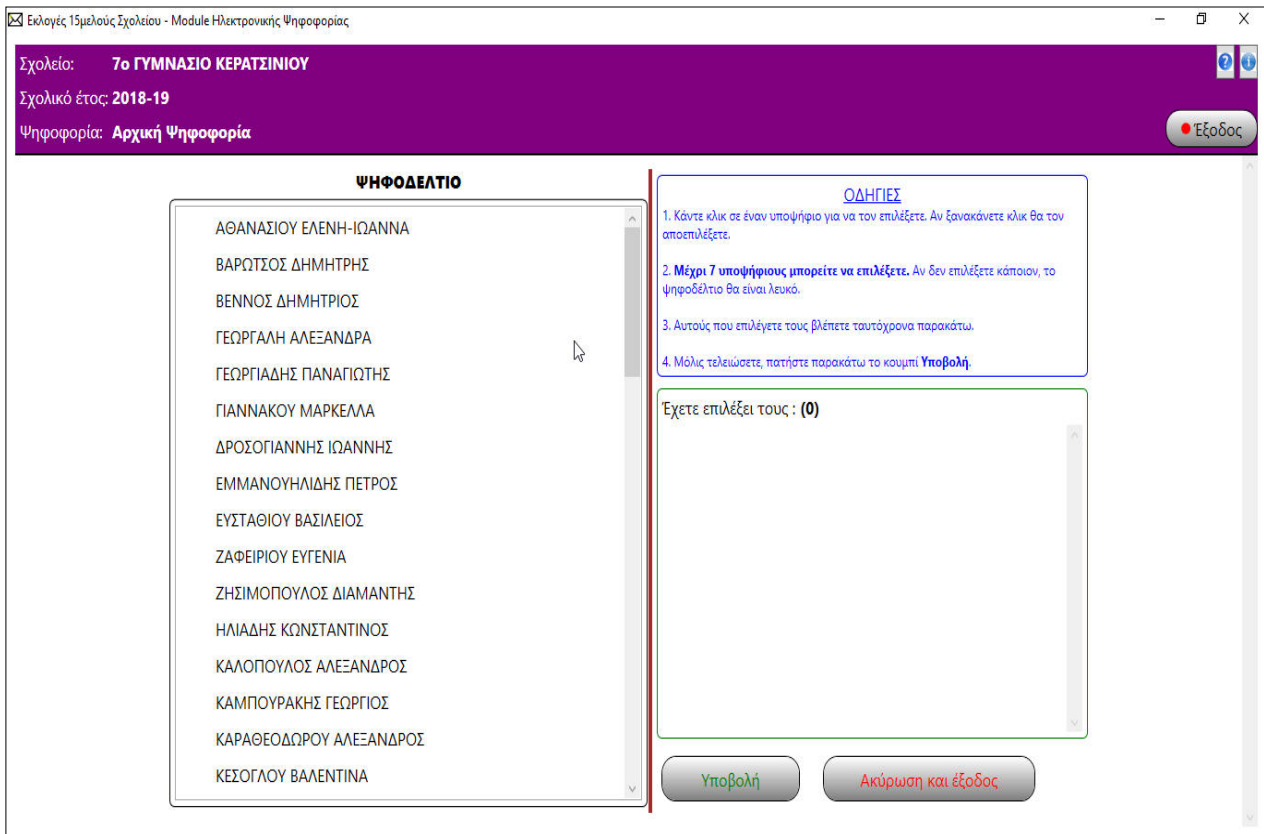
Εκλογές 15μελούς Σχολείου - Module Ηλεκτρονικής Ψηφοφορίας

Σχολείο: 7ο ΓΥΜΝΑΣΙΟ ΚΕΡΑΤΣΙΝΙΟΥ

Σχολικό έτος: 2018-19

Ψηφοφορία: Αρχική Ψηφοφορία

Έξοδος

ΨΗΦΟΔΕΛΤΙΟ

ΑΘΑΝΑΣΙΟΥ ΕΛΕΝΗ-ΙΩΑΝΝΑ
ΒΑΡΩΤΣΟΣ ΔΗΜΗΤΡΗΣ
ΒΕΝΝΟΣ ΔΗΜΗΤΡΙΟΣ
ΓΕΩΡΓΑΛΗ ΑΛΕΞΑΝΔΡΑ
ΓΕΩΡΓΙΑΔΗΣ ΠΑΝΑΓΙΩΤΗΣ
ΓΙΑΝΝΑΚΟΥ ΜΑΡΚΕΛΛΑ
ΔΡΟΣΟΓΙΑΝΝΗΣ ΙΩΑΝΝΗΣ
ΕΜΜΑΝΟΥΗΛΙΔΗΣ ΠΕΤΡΟΣ
ΕΥΣΤΑΘΙΟΥ ΒΑΣΙΛΕΙΟΣ
ΖΑΦΕΙΡΙΟΥ ΕΥΓΕΝΙΑ
ΖΗΣΙΜΟΠΟΥΛΟΣ ΔΙΑΜΑΝΤΗΣ
ΗΛΙΑΔΗΣ ΚΩΝΣΤΑΝΤΙΝΟΣ
ΚΑΛΟΠΟΥΛΟΣ ΑΛΕΞΑΝΔΡΟΣ
ΚΑΜΠΟΥΡΑΚΗΣ ΓΕΩΡΓΙΟΣ
ΚΑΡΑΘΕΟΔΩΡΟΥ ΑΛΕΞΑΝΔΡΟΣ
ΚΕΣΟΓΛΟΥ ΒΑΛΕΝΤΙΝΑ

ΟΔΗΓΙΕΣ

1. Κάντε κλικ σε έναν υποψήφιο για να τον επιλέξετε. Αν ξανακάνετε κλικ θα τον αποεπιλέξετε.

2. Μέχρι 7 υποψήφιους μπορείτε να επιλέξετε. Αν δεν επιλέξετε κάποιον, το ψηφοδέλτιο θα είναι λευκό.

3. Αυτούς που επιλέγετε τους βλέπετε ταυτόχρονα παρακάτω.

4. Μόλις τελειώσετε, πατήστε παρακάτω το κουμπί Υποβολή.

Έχετε επιλέξει τους : (0)

Υποβολή

Ακύρωση και έξοδος